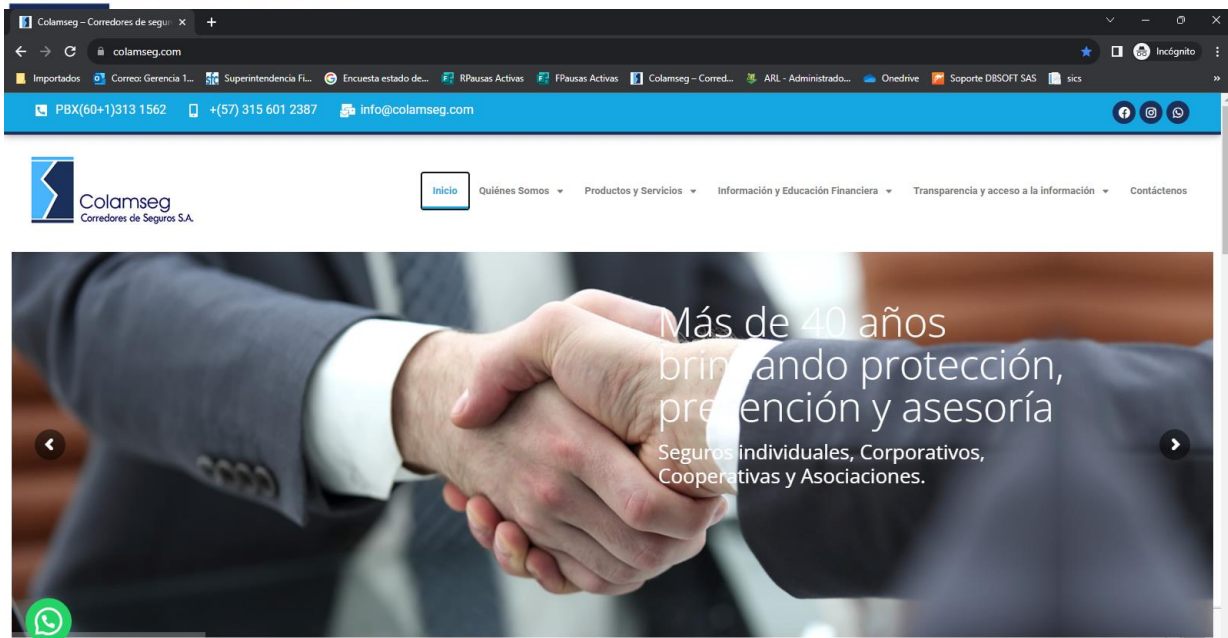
Colamseg – Corredores de segur ×  +

colamseg.com

Incógnito

Importados  Correo: Gerencia 1...  Superintendencia Fi...  Encuesta estado de...  RPausas Activas  FPausas Activas  Colamseg – Corred...  ARL - Administrado...  Onedrive  Soporte DBSOFT SAS  sics

PBX(60+1)313 1562  +(57) 315 601 2387  info@colamseg.com

Colamseg
Corredores de Seguros S.A.

Inicio  Quiénes Somos  Productos y Servicios  Información y Educación Financiera  Transparencia y acceso a la información  Contáctenos

Más de 40 años brin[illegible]ando protección, pre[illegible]ención y asesoría

Seguros individuales, Corporativos, Cooperativas y Asociaciones.